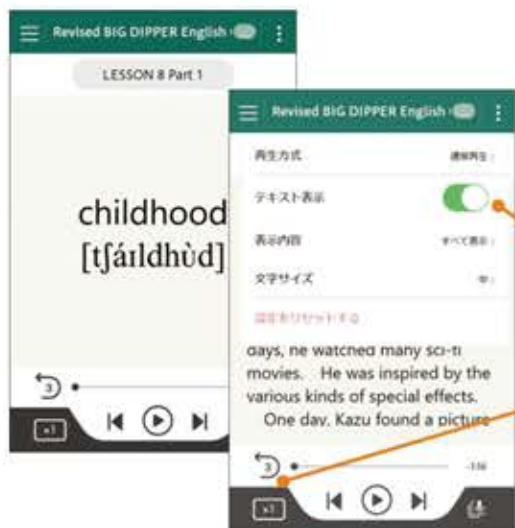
Revised BIG DIPPER English

LESSON 8 Part 1

childhood
[tʃáɪldhùd]

3

x1

Revised BIG DIPPER English

再生方式 通常再生

テキスト表示

表示内容 すべて表示

文字サイズ 中

設定をリセットする

days, he watched many sci-fi movies. He was inspired by the various kinds of special effects.

One day, Kazu found a picture

3

-3:56

x1